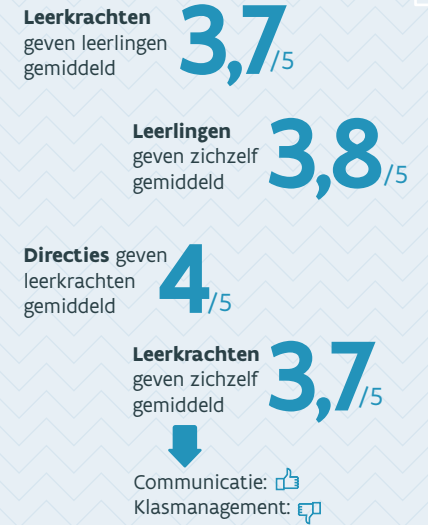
Leerkrachten geven leerlingen gemiddeld 3,7/5

Leerlingen geven zichzelf gemiddeld 3,8/5

Directies geven leerkrachten gemiddeld 4/5

Leerkrachten geven zichzelf gemiddeld 3,7/5

Communicatie:
Klasmanagement: